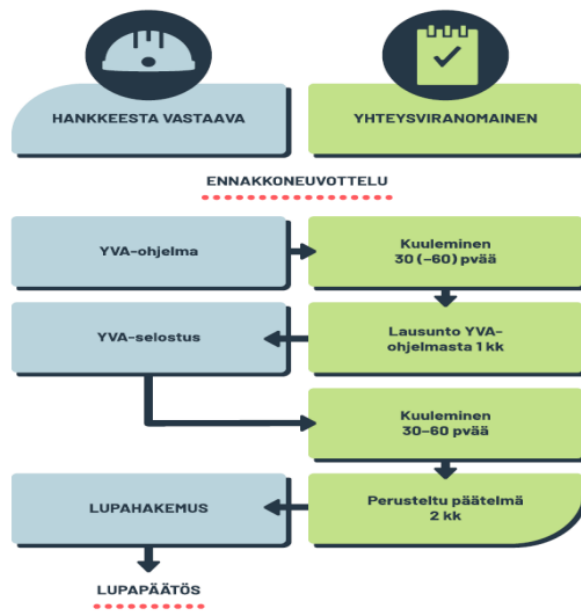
HANKKEESTA VASTAAVA

YHTEYSVIRANOMAINEN

ENNAKKONEUVOTTELU

YVA-ohjelma

Kuuleminen 30 (–60) pvää

YVA-selostus

Lausunto YVA-ohjelmasta 1 kk

Kuuleminen 30–60 pvää

LUPAHAKEMUS

Perusteltu päätelmä 2 kk

LUPAPÄÄTÖS